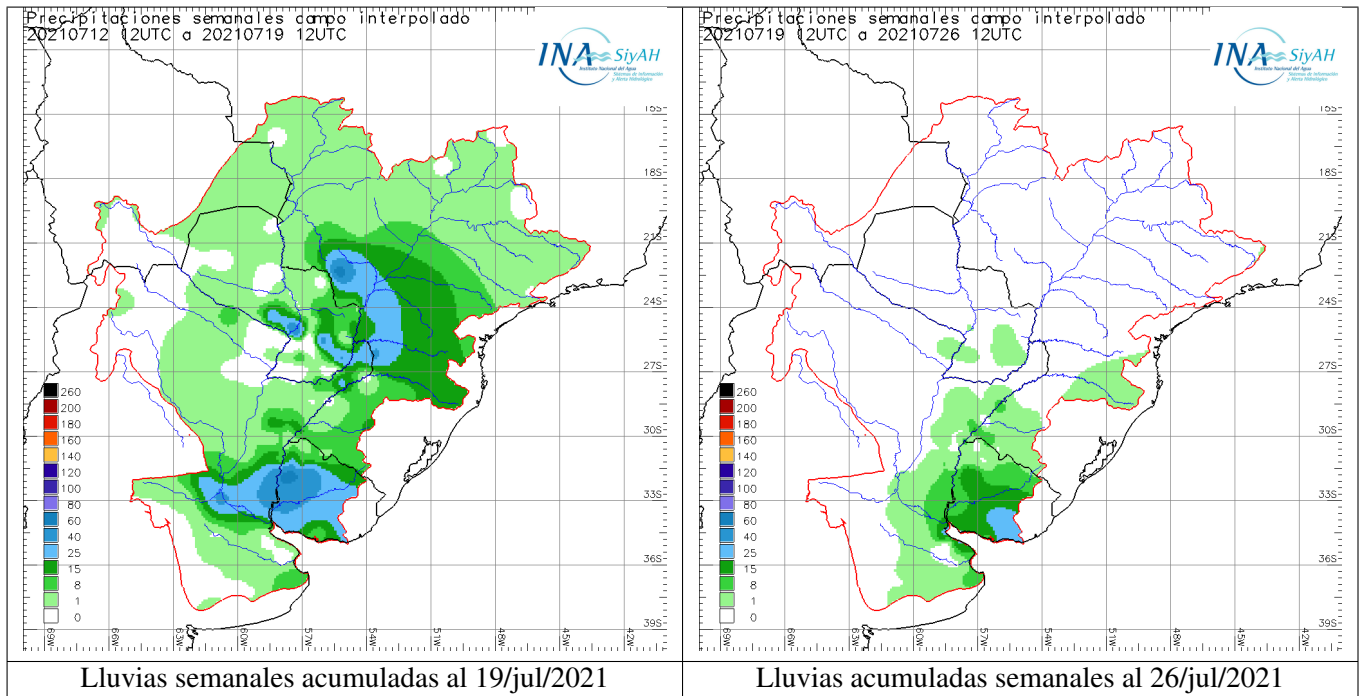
Precipitaciones semanales campo interpolado
20210712 12UTC a 20210719 12UTC

INA SiyAH
Instituto Nacional del Agua
Sistemas de Información y Alerta Hidrológico

15S
18S
21S
24S
27S
30S
33S
36S
39S

260
200
180
160
140
120
100
80
60
40
25
15
8
1
0

69W 66W 63W 60W 57W 54W 51W 48W 45W 42W

Lluvias semanales acumuladas al 19/jul/2021

Precipitaciones semanales campo interpolado
20210719 12UTC a 20210726 12UTC

INA SiyAH
Instituto Nacional del Agua
Sistemas de Información y Alerta Hidrológico

15S
18S
21S
24S
27S
30S
33S
36S
39S

260
200
180
160
140
120
100
80
60
40
25
15
8
1
0

69W 66W 63W 60W 57W 54W 51W 48W 45W 42W

Lluvias acumuladas semanales al 26/jul/2021